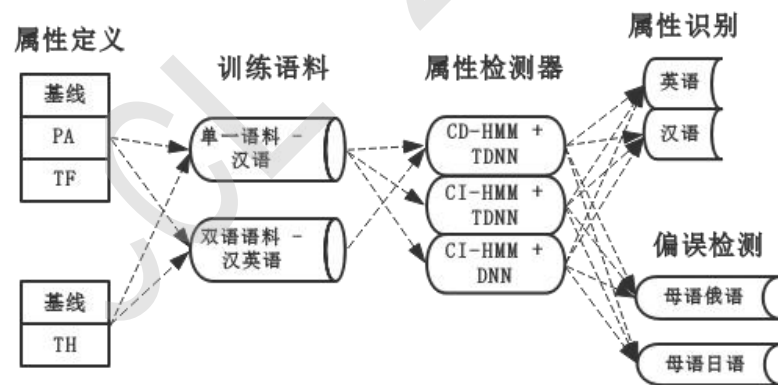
属性定义

| 基线 |
|---|
| PA |
| TF |

| 基线 |
|---|
| TH |

训练语料

单一语料 - 汉语

双语语料 - 汉英语

属性检测器

CD-HMM + TDNN

CI-HMM + TDNN

CI-HMM + DNN

属性识别

英语

汉语

偏误检测

母语俄语

母语日语